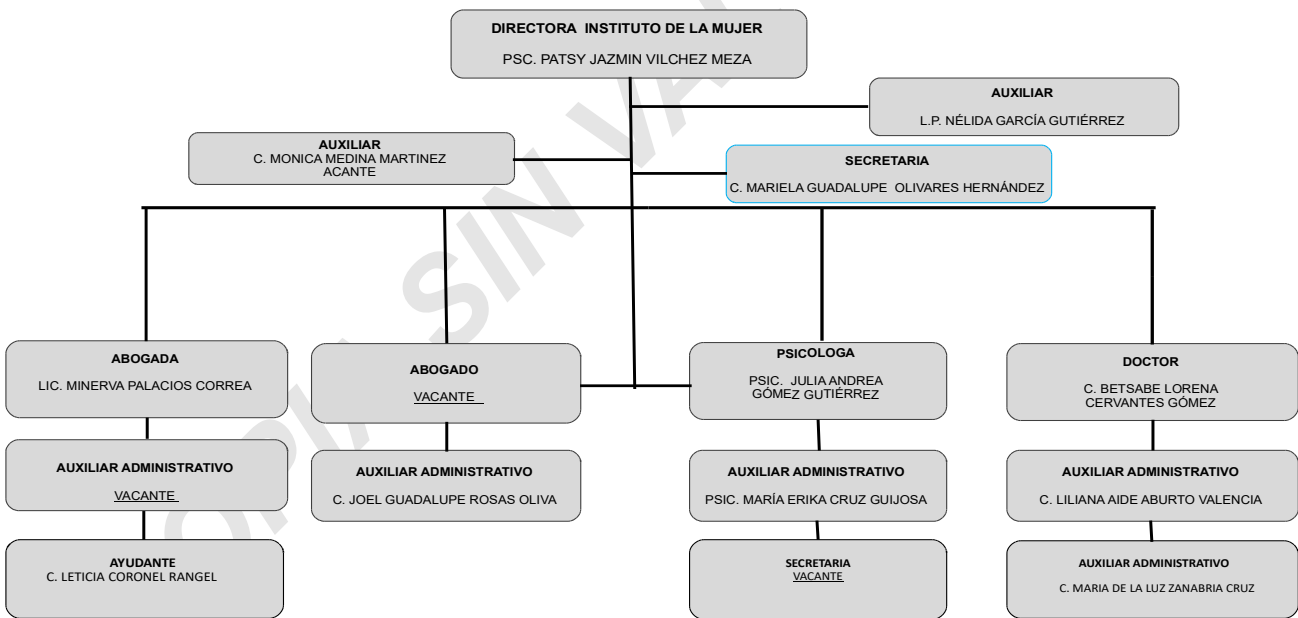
DIRECTORA INSTITUTO DE LA MUJER
PSC. PATSY JAZMIN VILCHEZ MEZA

AUXILIAR
L.P. NÉLIDA GARCÍA GUTIÉRREZ

AUXILIAR
C. MONICA MEDINA MARTINEZ
ACANTE

SECRETARIA
C. MARIELA GUADALUPE OLIVARES HERNÁNDEZ

ABOGADA
LIC. MINERVA PALACIOS CORREA

ABOGADO
VACANTE

PSICOLOGA
PSIC. JULIA ANDREA GÓMEZ GUTIÉRREZ

DOCTOR
C. BETSABE LORENA CERVANTES GÓMEZ

AUXILIAR ADMINISTRATIVO
VACANTE

AUXILIAR ADMINISTRATIVO
C. JOEL GUADALUPE ROSAS OLIVA

AUXILIAR ADMINISTRATIVO
PSIC. MARÍA ERIKA CRUZ GUIJOSA

AUXILIAR ADMINISTRATIVO
C. LILIANA AIDE ABURTO VALENCIA

AYUDANTE
C. LETICIA CORONEL RANGEL

SECRETARIA
VACANTE

AUXILIAR ADMINISTRATIVO
C. MARIA DE LA LUZ ZANABRIA CRUZ

COPIA SIN VALOR